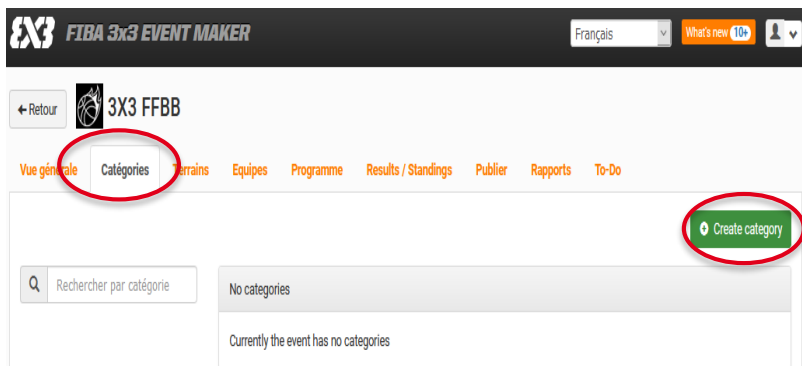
3X3 FIBA 3x3 EVENT MAKER

Français

What's new 10+

← Retour

3X3 FFBB

Vue générale Catégories Terrains Equipes Programme Results / Standings Publier Rapports To-Do

Create category

Rechercher par catégorie

No categories

Currently the event has no categories